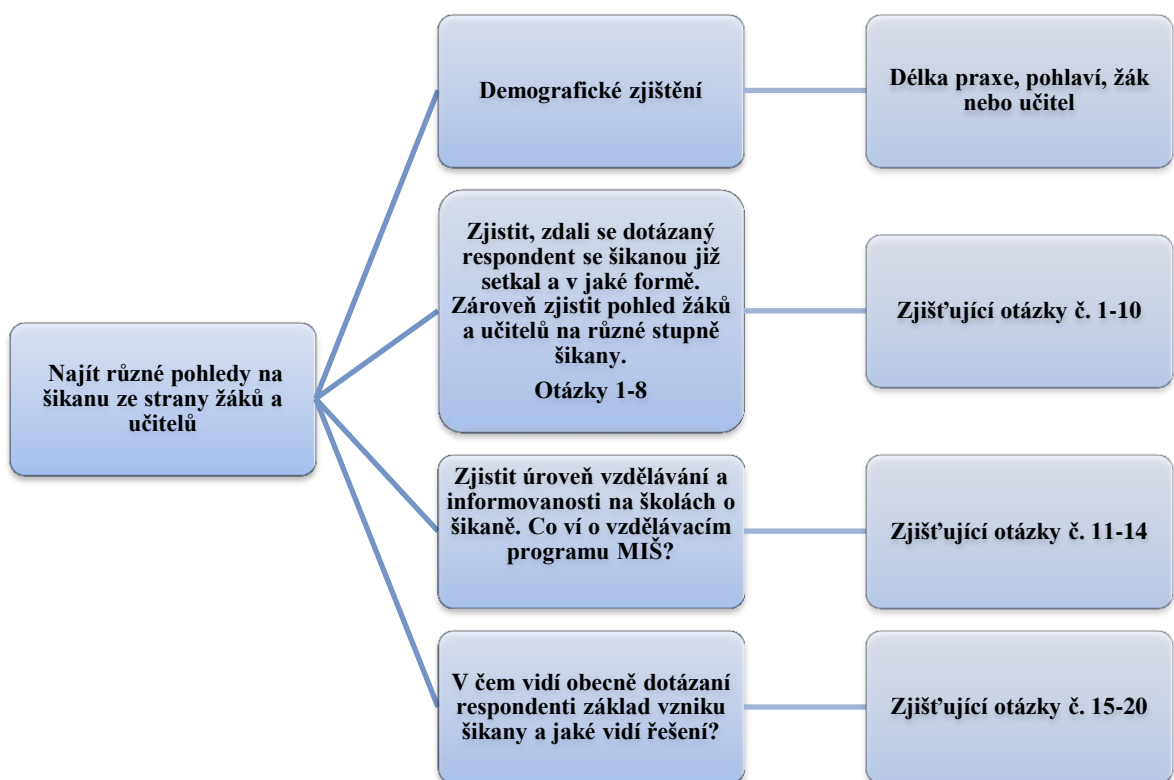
Najít různé pohledy na šikanu ze strany žáků a učitelů

Demografické zjištění

Délka praxe, pohlaví, žák nebo učitel

Zjistit, zdali se dotázaný respondent se šikanou již setkal a v jaké formě. Zároveň zjistit pohled žáků a učitelů na různé stupně šikany.

Otázky 1-8

Zjišťující otázky č. 1-10

Zjistit úroveň vzdělávání a informovanosti na školách o šikaně. Co ví o vzdělávacím programu MIŠ?

Zjišťující otázky č. 11-14

V čem vidí obecně dotázaní respondenti základ vzniku šikany a jaké vidí řešení?

Zjišťující otázky č. 15-20